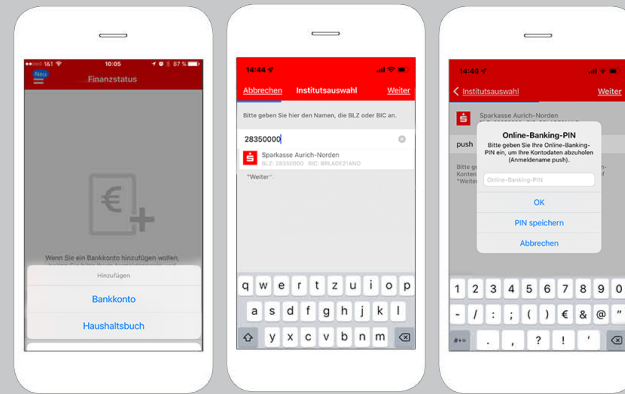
1&1 10:05 87 %

Neu

Finanzstatus

€

Wenn Sie ein Bankkonto hinzufügen wollen,

Hinzufügen

Bankkonto

Haushaltsbuch

14:44

Abbrechen

Institutsauswahl

Weiter

Bitte geben Sie hier den Namen, die BLZ oder BIC an.

28350000

Sparkasse Aurich-Norden

BLZ: 28350000 BIC: BRLADE21ANO

"Weiter"

q w e r t z u i o p

a s d f g h j k l

y x c v b n m

14:40

Institutsauswahl

Weiter

Sparkasse Aurich-Norden

push

Online-Banking-PIN

Bitte geben Sie Ihre Online-Banking-PIN ein, um Ihre Kontodaten abzuholen (Anmeldename push).

Online-Banking-PIN

OK

PIN speichern

Abbrechen

1 2 3 4 5 6 7 8 9 0

- / : ; ( ) € & @ "

#+= . , ? ! '